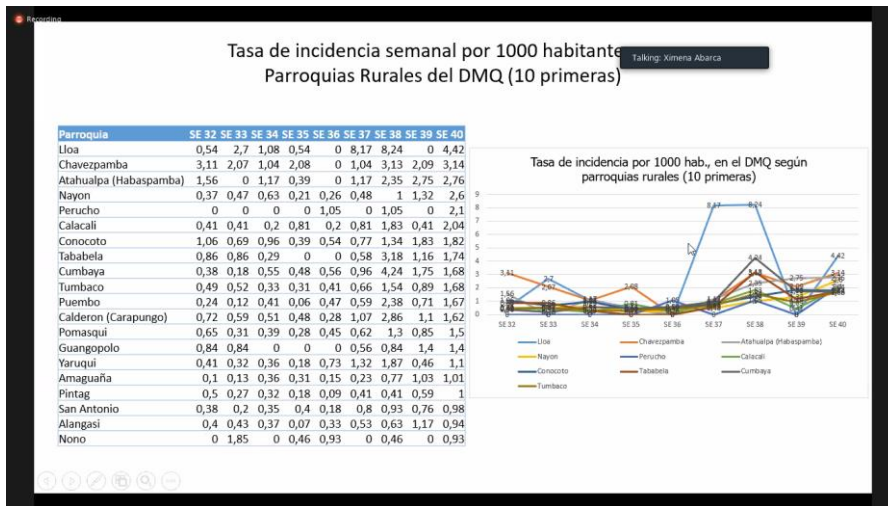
Recording

Tasa de incidencia semanal por 1000 habitante
Parroquias Rurales del DMQ (10 primeras)

Talking: Ximena Abarca

| Parroquia | SE 32 | SE 33 | SE 34 | SE 35 | SE 36 | SE 37 | SE 38 | SE 39 | SE 40 |
|---|---|---|---|---|---|---|---|---|---|
| Lloa | 0,54 | 2,7 | 1,08 | 0,54 | 0 | 8,17 | 8,24 | 0 | 4,42 |
| Chavezpamba | 3,11 | 2,07 | 1,04 | 2,08 | 0 | 1,04 | 3,13 | 2,09 | 3,14 |
| Atahualpa (Habaspamba) | 1,56 | 0 | 1,17 | 0,39 | 0 | 1,17 | 2,35 | 2,75 | 2,76 |
| Nayon | 0,37 | 0,47 | 0,63 | 0,21 | 0,26 | 0,48 | 1 | 1,32 | 2,6 |
| Perucho | 0 | 0 | 0 | 0 | 1,05 | 0 | 1,05 | 0 | 2,1 |
| Calacali | 0,41 | 0,41 | 0,2 | 0,81 | 0,2 | 0,81 | 1,83 | 0,41 | 2,04 |
| Conocoto | 1,06 | 0,69 | 0,96 | 0,39 | 0,54 | 0,77 | 1,34 | 1,83 | 1,82 |
| Tababela | 0,86 | 0,86 | 0,29 | 0 | 0 | 0,58 | 3,18 | 1,16 | 1,74 |
| Cumbaya | 0,38 | 0,18 | 0,55 | 0,48 | 0,56 | 0,96 | 4,24 | 1,75 | 1,68 |
| Tumbaco | 0,49 | 0,52 | 0,33 | 0,31 | 0,41 | 0,66 | 1,54 | 0,89 | 1,68 |
| Puembo | 0,24 | 0,12 | 0,41 | 0,06 | 0,47 | 0,59 | 2,38 | 0,71 | 1,67 |
| Calderon (Carapungo) | 0,72 | 0,59 | 0,51 | 0,48 | 0,28 | 1,07 | 2,86 | 1,1 | 1,62 |
| Pomasqui | 0,65 | 0,31 | 0,39 | 0,28 | 0,45 | 0,62 | 1,3 | 0,85 | 1,5 |
| Guangopolo | 0,84 | 0,84 | 0 | 0 | 0 | 0,56 | 0,84 | 1,4 | 1,4 |
| Yaruqui | 0,41 | 0,32 | 0,36 | 0,18 | 0,73 | 1,32 | 1,87 | 0,46 | 1,1 |
| Amaguaña | 0,1 | 0,13 | 0,36 | 0,31 | 0,15 | 0,23 | 0,77 | 1,03 | 1,01 |
| Pintag | 0,5 | 0,27 | 0,32 | 0,18 | 0,09 | 0,41 | 0,41 | 0,59 | 1 |
| San Antonio | 0,38 | 0,2 | 0,35 | 0,4 | 0,18 | 0,8 | 0,93 | 0,76 | 0,98 |
| Alangasi | 0,4 | 0,43 | 0,37 | 0,07 | 0,33 | 0,53 | 0,63 | 1,17 | 0,94 |
| Nono | 0 | 1,85 | 0 | 0,46 | 0,93 | 0 | 0,46 | 0 | 0,93 |

Tasa de incidencia por 1000 hab., en el DMQ según parroquias rurales (10 primeras)

9 8 7 6 5 4 3 2 1 0

8,17 8,24 4,42 4,24 3,11 2,7 2,07 2,08 2,75 1,56

SE 32 SE 33 SE 34 SE 35 SE 36 SE 37 SE 38 SE 39 SE 40

Lloa Chavezpamba Atahualpa (Habaspamba) Nayon Perucho Calacali Conocoto Tababela Cumbaya Tumbaco